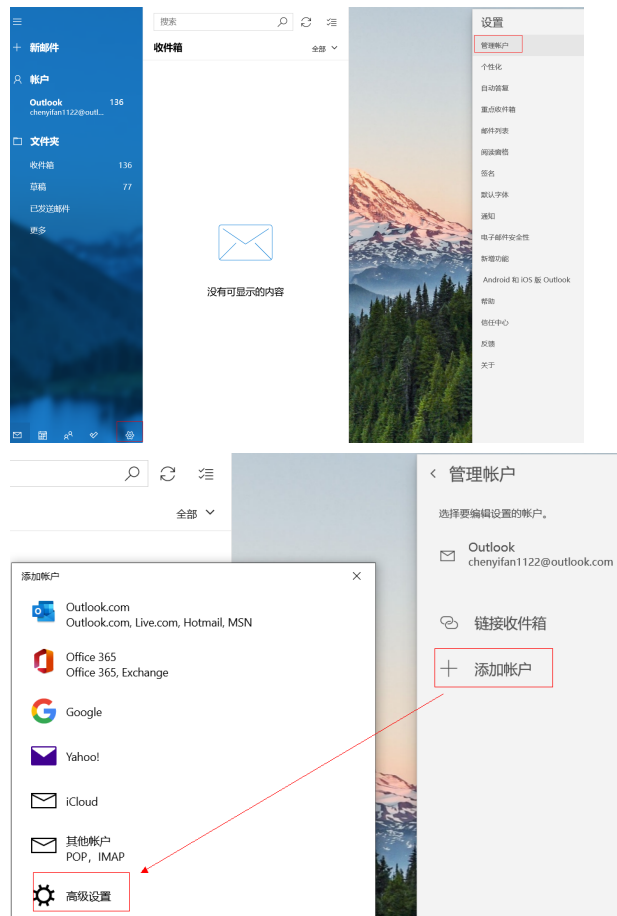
新邮件

帐户

Outlook 136
chenyifan1122@outl...

文件夹

收件箱 136

草稿 77

已发送邮件

更多

搜索

收件箱 全部

没有可显示的内容

设置

管理帐户

个性化

自动答复

重点收件箱

邮件列表

阅读窗格

签名

默认字体

通知

电子邮件安全性

新增功能

Android 和 iOS 版 Outlook

帮助

信任中心

反馈

关于

全部

添加帐户

Outlook.com
Outlook.com, Live.com, Hotmail, MSN

Office 365
Office 365, Exchange

Google

Yahoo!

iCloud

其他帐户
POP，IMAP

高级设置

管理帐户

选择要编辑设置的帐户。

Outlook
chenyifan1122@outlook.com

链接收件箱

添加帐户